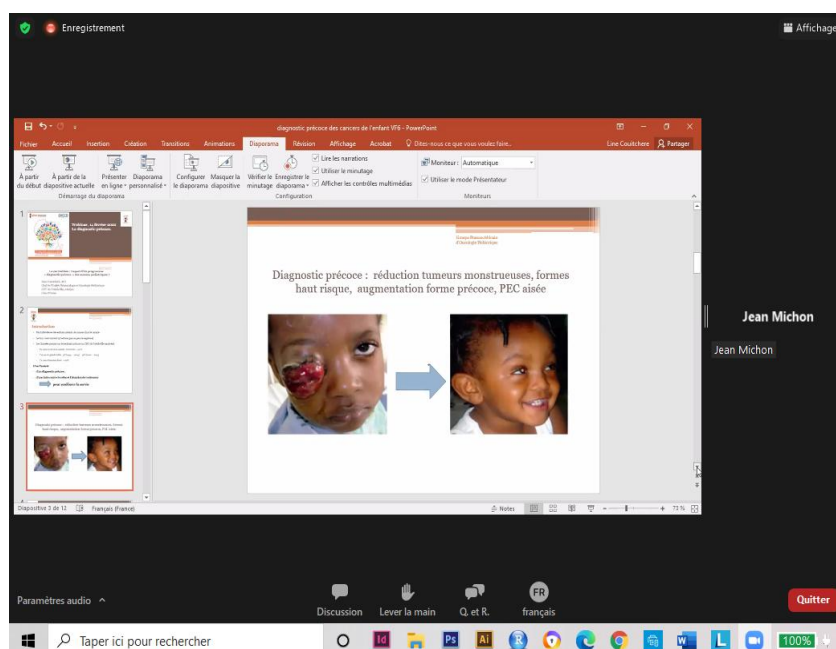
Enregistrement

Affichage

diagnostic précoce des cancers de l'enfant VF6 - PowerPoint

Fichier Accueil Insertion Création Transitions Animations Diaporama Révision Affichage Acrobat Dites-nous ce que vous voulez faire...

Line Couitchere Partager

À partir du début
À partir de la diapositive actuelle
Présenter en ligne
Diaporama personnalisé
Démarrage du diaporama

Configurer le diaporama
Masquer la diapositive
Vérifier le minutage
Enregistrer le diaporama
Lire les narrations
Utiliser le minutage
Afficher les contrôles multimédias
Configuration

Moniteur : Automatique
Utiliser le mode Présentateur
Moniteurs

Diagnostic précoce : réduction tumeurs monstrueuses, formes haut risque, augmentation forme précoce, PEC aisée

Diapositive 3 de 12 Français (France)

Notes 73 %

Jean Michon

Jean Michon

Paramètres audio

Discussion Lever la main Q. et R. français

FR

Quitter

Taper ici pour rechercher

100%